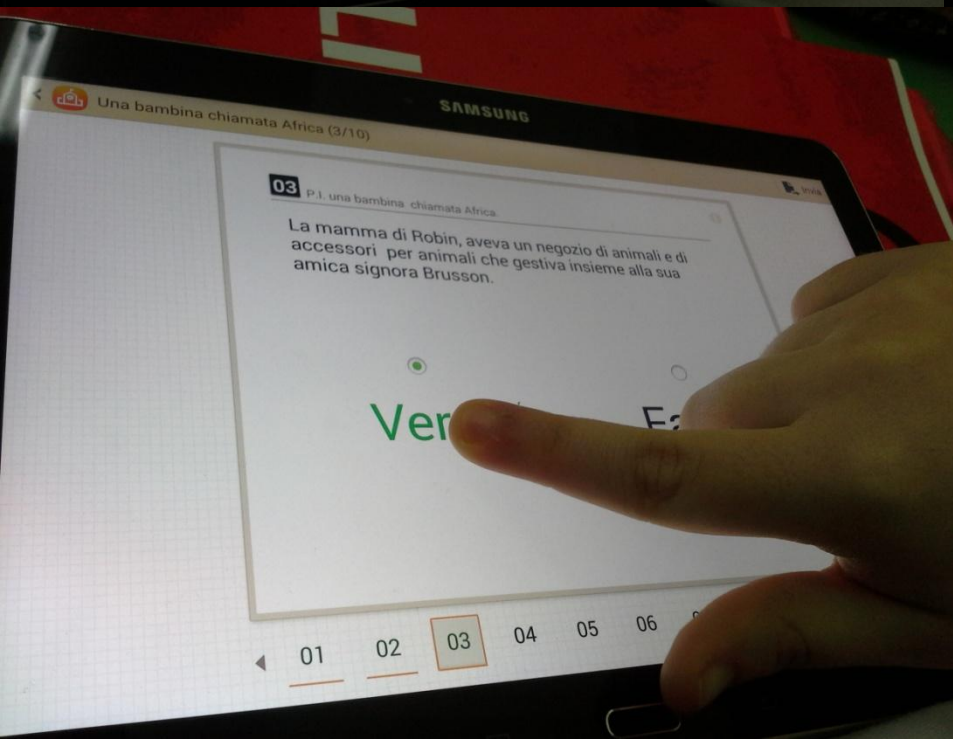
Una bambina chiamata Africa (3/10)

SAMSUNG

03 P.I. una bambina chiamata Africa

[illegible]

La mamma di Robin, aveva un negozio di animali e di accessori per animali che gestiva insieme alla sua amica signora Brusson.

Ver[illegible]

F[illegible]

01 02 03 04 05 06 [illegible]